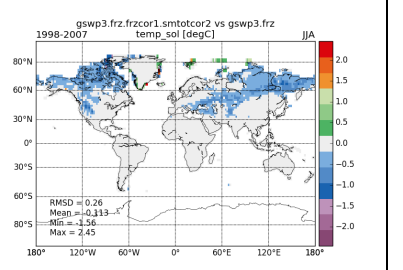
gswp3.frz.frzcor1.smtotcor2 vs gswp3.frz
1998-2007 temp_sol [degC] JJA

80°N
60°N
30°N
0°
30°S
60°S
80°S

180° 120°W 60°W 0° 60°E 120°E 180°

RMSD = 0.26
Mean = -0.113
Min = -1.56
Max = 2.45

2.0
1.5
1.0
0.5
0.0
−0.5
−1.0
−1.5
−2.0